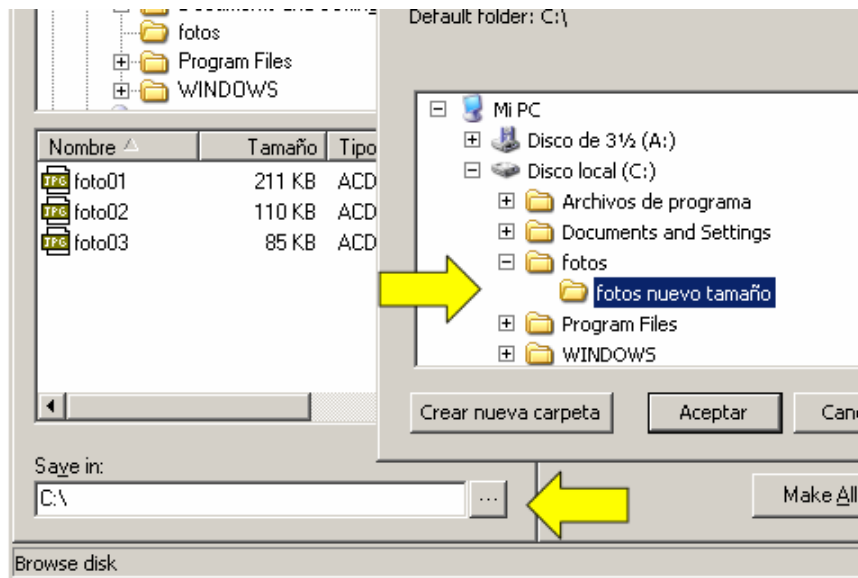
Documents and Settings
fotos
Program Files
WINDOWS

| Nombre | Tamaño | Tipo |
|---|---|---|
| foto01 | 211 KB | ACD |
| foto02 | 110 KB | ACD |
| foto03 | 85 KB | ACD |

Save in:
C:\
...

Default folder: C:\

Mi PC
Disco de 3½ (A:)
Disco local (C:)
Archivos de programa
Documents and Settings
fotos
fotos nuevo tamaño
Program Files
WINDOWS

Crear nueva carpeta
Aceptar
Can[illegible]

Make All

Browse disk